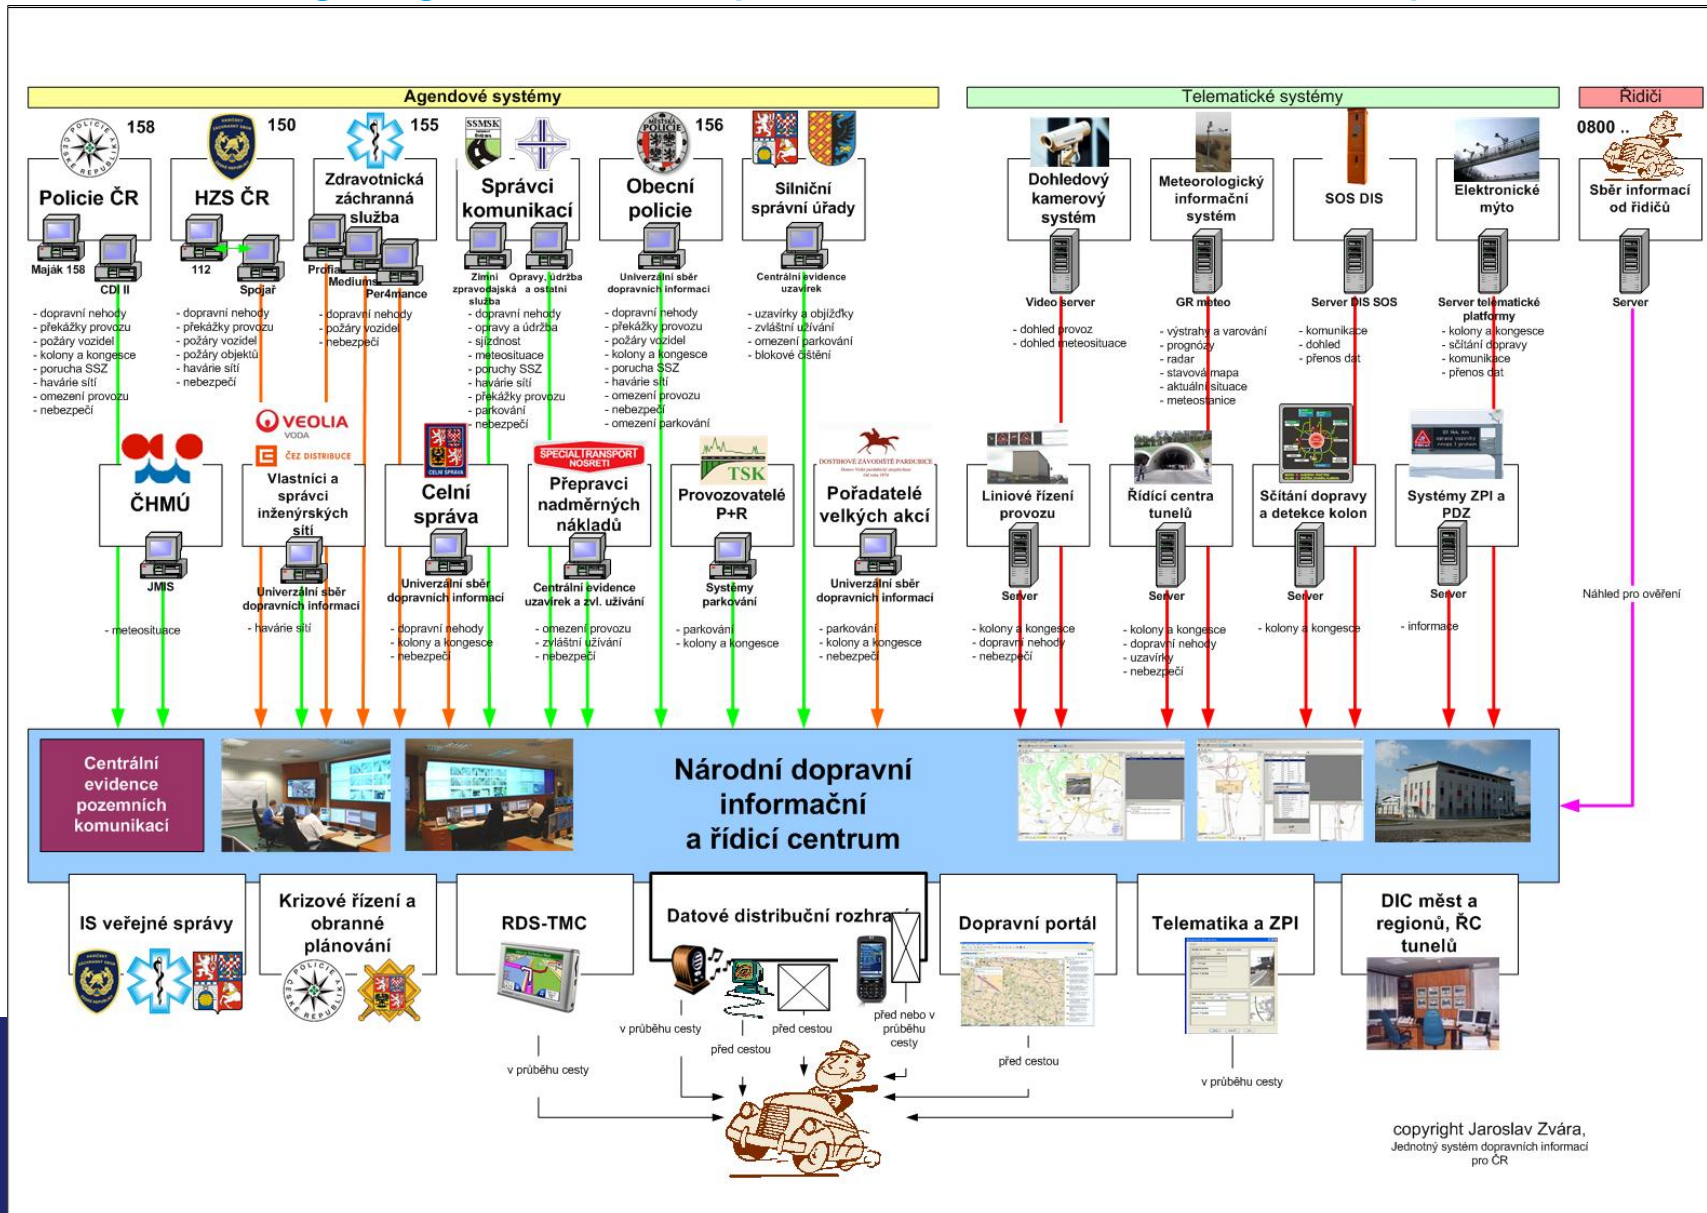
Agendové systémy

Telematické systémy

Řidiči

158 Policie ČR

Maják 158

CDI II

- dopravní nehody
- překážky provozu
- požáry vozidel
- kolony a kongesce
- porucha SSZ
- havárie sítí
- omezení provozu
- nebezpečí

150 HZS ČR

112

Spojař

- dopravní nehody
- překážky provozu
- požáry vozidel
- požáry objektů
- havárie sítí
- nebezpečí

155 Zdravotnická záchranná služba

Profia

Medium

Per4mance

- dopravní nehody
- požáry vozidel
- nebezpečí

SSMSK

Správci komunikací

Zimní zpravodajská služba

Opravy, údržba a ostatní

- dopravní nehody
- opravy a údržba
- sjízdnost
- meteosituace
- poruchy SSZ
- havárie sítí
- překážky provozu
- parkování
- nebezpečí

156 Obecní policie

Univerzální sběr dopravních informací

- dopravní nehody
- překážky provozu
- požáry vozidel
- kolony a kongesce
- porucha SSZ
- havárie sítí
- omezení provozu
- nebezpečí
- omezení parkování

Silniční správní úřady

Centrální evidence uzavírek

- uzavírky a objížďky
- zvláštní užívání
- omezení parkování
- blokové čištění

Dohledový kamerový systém

Video server

- dohled provoz
- dohled meteosituace

Meteorologický informační systém

GR meteo

- výstrahy a varování
- prognózy
- radar
- stavová mapa
- aktuální situace
- meteostanice

SOS DIS

Server DIS SOS

- komunikace
- dohled
- přenos dat

Elektronické mýto

Server telematické platformy

- kolony a kongesce
- sčítání dopravy
- komunikace
- přenos dat

0800 ..

Sběr informací od řidičů

Server

Náhled pro ověření

ČHMÚ

JMIS

- meteosituace

VEOLIA VODA

ČEZ DISTRIBUCE

Vlastníci a správci inženýrských sítí

Univerzální sběr dopravních informací

- havárie sítí

CELNÍ SPRÁVA

Celní správa

Univerzální sběr dopravních informací

- dopravní nehody
- kolony a kongesce
- nebezpečí

SPECIAL TRANSPORT NOSRETI

Přepravci nadměrných nákladů

Centrální evidence uzavírek a zvl. užívání

- omezení provozu
- zvláštní užívání
- nebezpečí

TSK

Provozovatelé P+R

Systémy parkování

- parkování
- kolony a kongesce

DOSTIHOVÉ ZÁVODIŠTĚ PARDUBICE

Pořadatelé velkých akcí

Univerzální sběr dopravních informací

- parkování
- kolony a kongesce
- nebezpečí

Liniové řízení provozu

Server

- kolony a kongesce
- dopravní nehody
- nebezpečí

Řídící centra tunelů

Server

- kolony a kongesce
- dopravní nehody
- uzavírky
- nebezpečí

Sčítání dopravy a detekce kolon

Server

- kolony a kongesce

Systémy ZPI a PDZ

Server

- informace

Centrální evidence pozemních komunikací

Národní dopravní informační a řídicí centrum

IS veřejné správy

Krizové řízení a obranné plánování

RDS-TMC

v průběhu cesty

Datové distribuční rozhraní

v průběhu cesty

před cestou

před cestou

před nebo v průběhu cesty

Dopravní portál

před cestou

Telematika a ZPI

v průběhu cesty

DIC měst a regionů, ŘC tunelů

copyright Jaroslav Zvára,
Jednotný systém dopravních informací pro ČR